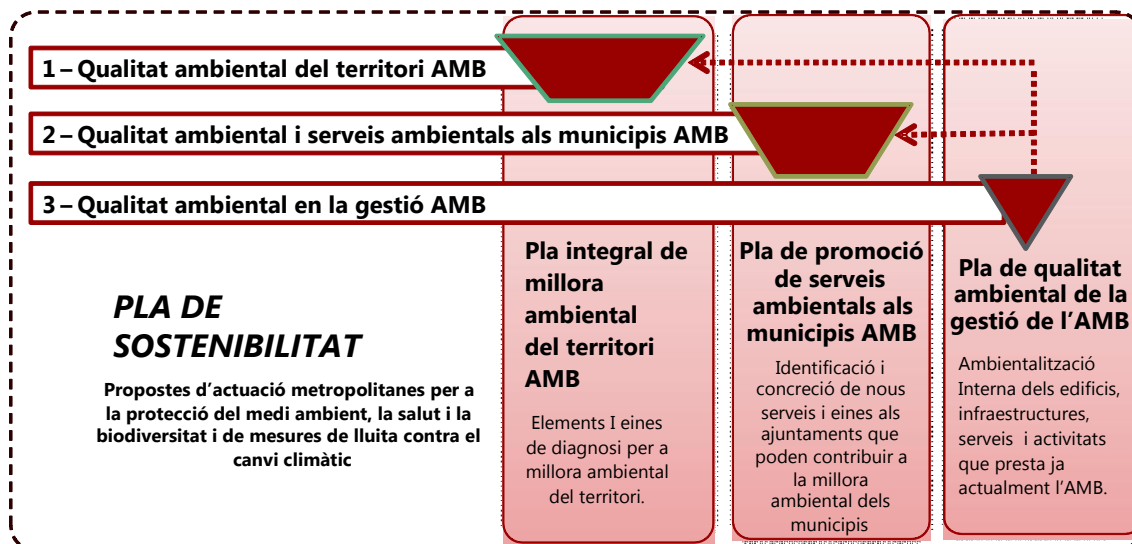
1 – Qualitat ambiental del territori AMB

2 – Qualitat ambiental i serveis ambientals als municipis AMB

3 – Qualitat ambiental en la gestió AMB

PLA DE SOSTENIBILITAT

Propostes d'actuació metropolitanes per a la protecció del medi ambient, la salut i la biodiversitat i de mesures de lluita contra el canvi climàtic

Pla integral de millora ambiental del territori AMB

Elements I eines de diagnosi per a millora ambiental del territori.

Pla de promoció de serveis ambientals als municipis AMB

Identificació i concreció de nous serveis i eines als ajuntaments que poden contribuir a la millora ambiental dels municipis

Pla de qualitat ambiental de la gestió de l'AMB

Ambientalització Interna dels edificis, infraestructures, serveis i activitats que presta ja actualment l'AMB.